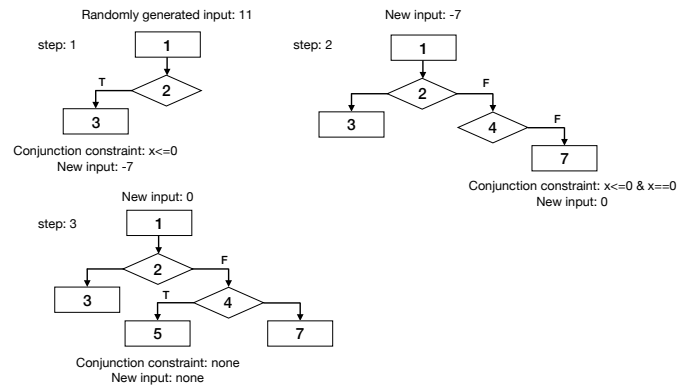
Randomly generated input: 11

step: 1

1

2

T

3

Conjunction constraint: x<=0
New input: -7

New input: -7

step: 2

1

2

F

3

4

F

7

Conjunction constraint: x<=0 & x==0
New input: 0

New input: 0

step: 3

1

2

F

3

4

T

5

7

Conjunction constraint: none
New input: none